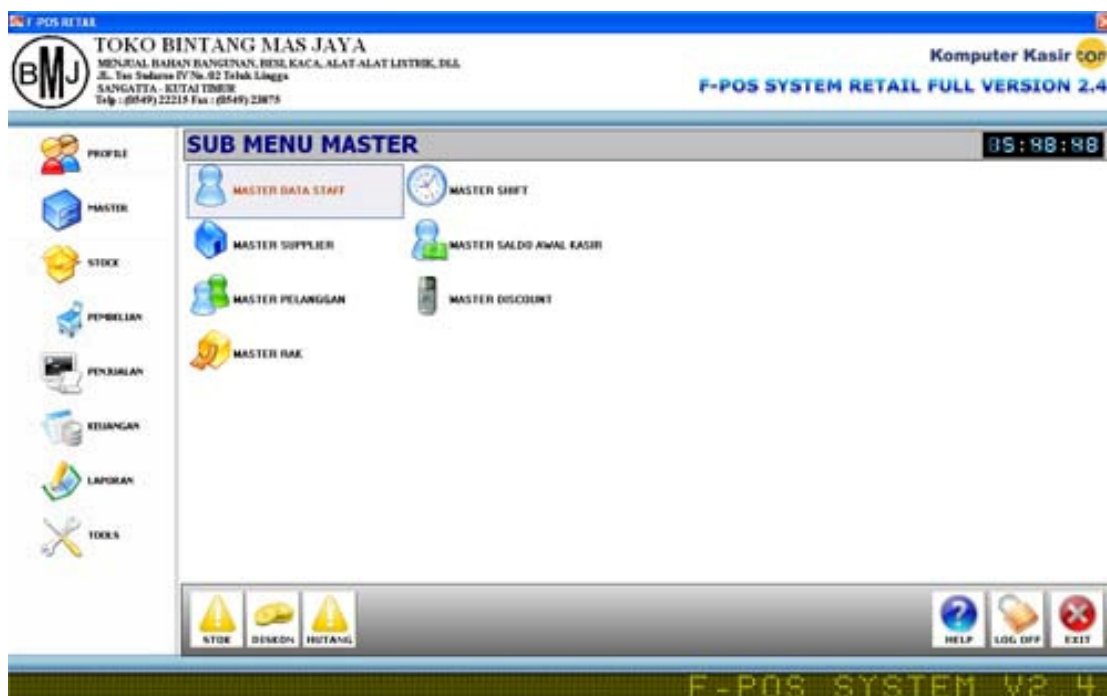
F-POS RETAIL

BMJ

TOKO BINTANG MAS JAYA
MENJUAL BAHAN BANGUNAN, BESI, KACA, ALAT-ALAT LISTRIK, DLL
JL. Yos Sudarso IV No. 02 Teluk Lingga
SANGATTA - KUTAI TIMUR
Telp : (0549) 22215 Fax : (0549) 23075

Komputer Kasir com
F-POS SYSTEM RETAIL FULL VERSION 2.4

PROFILE
MASTER
STOCK
PEMBELIAN
PENJUALAN
KEUANGAN
LAPORAN
TOOLS

SUB MENU MASTER

05:08:08

MASTER DATA STAFF
MASTER SHIFT
MASTER SUPPLIER
MASTER SALDO AWAL KASIR
MASTER PELANGGAN
MASTER DISCOUNT
MASTER RAK

STOK
DISKON
HUTANG

HELP
LOG OFF
EXIT

F-POS SYSTEM V2.4